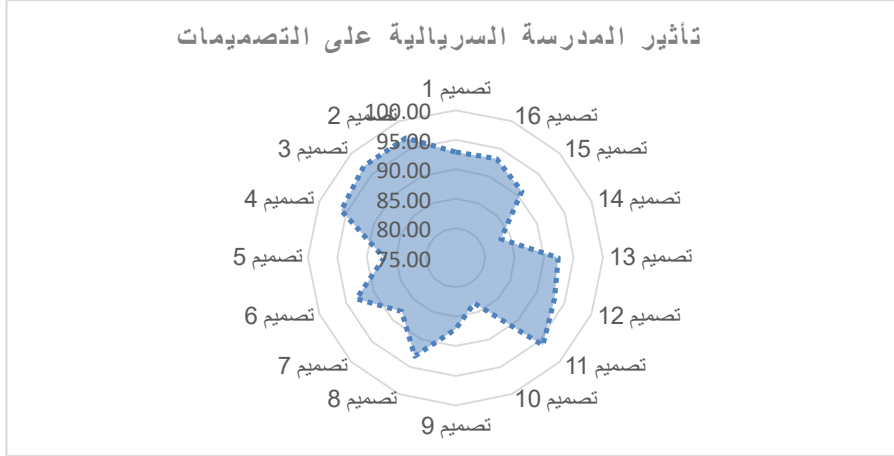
تأثير المدرسة السريالية على التصميمات

تصميم 1
تصميم 16
تصميم 15
تصميم 14
تصميم 13
تصميم 12
تصميم 11
تصميم 10
تصميم 9
تصميم 8
تصميم 7
تصميم 6
تصميم 5
تصميم 4
تصميم 3
تصميم 2

100.00
95.00
90.00
85.00
80.00
75.00